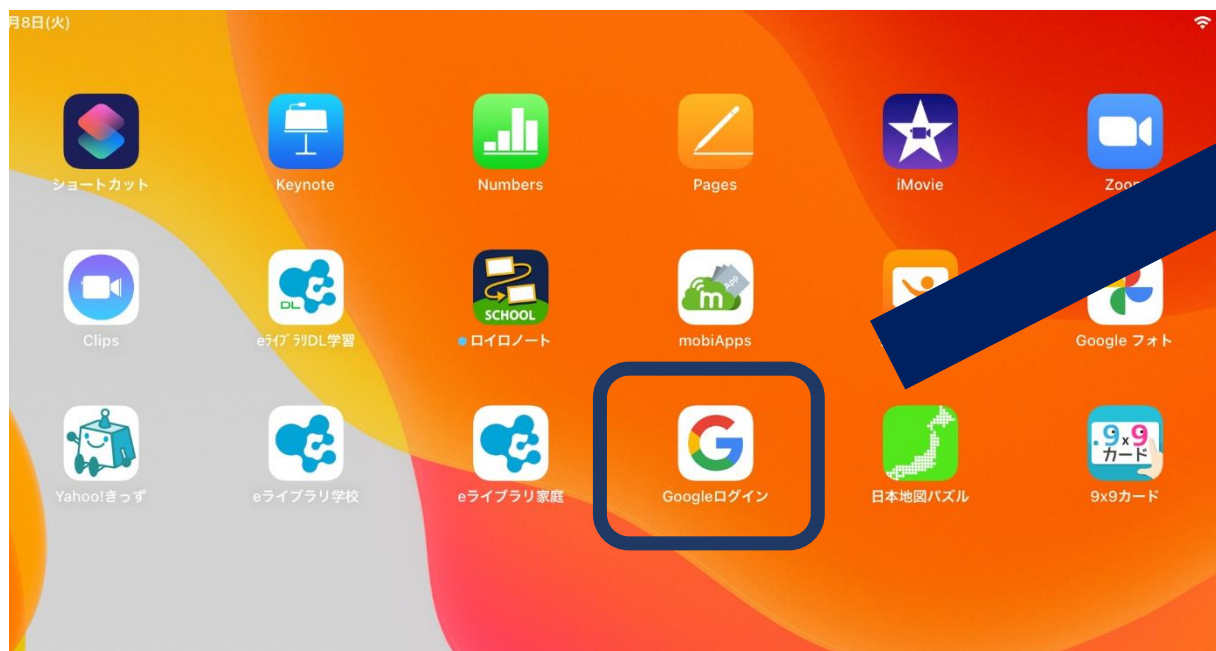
月8日(火)

ショートカット
Keynote
Numbers
Pages
iMovie
Zoo

Clips
eﾗｲﾌﾞﾗﾘDL学習
SCHOOL
ロイロノート
mobiApps
Google フォト

Yahoo!きっず
eライブラリ学校
eライブラリ家庭
Googleログイン
日本地図パズル
9x9
カード
9x9カード